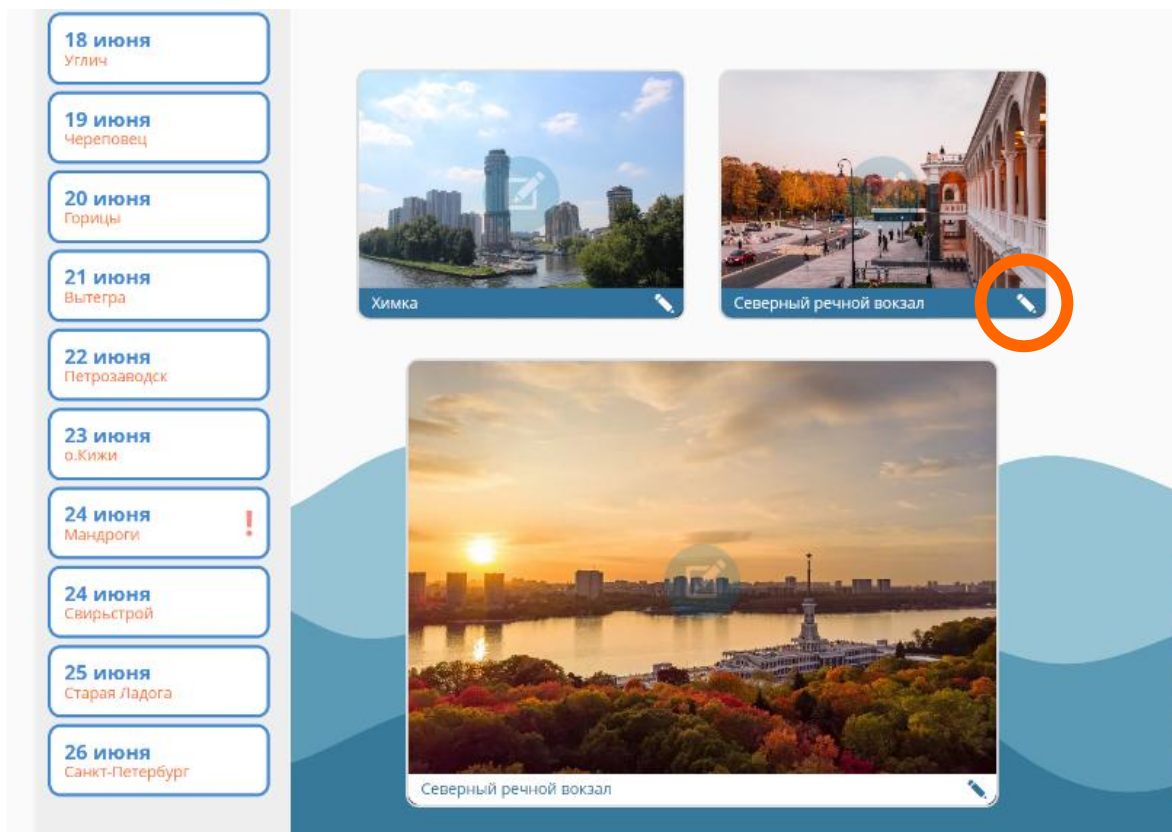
18 июня
Углич

19 июня
Череповец

20 июня
Горицы

21 июня
Вытегра

22 июня
Петрозаводск

23 июня
о.Кижи

24 июня
Мандроги
!

24 июня
Свирьстрой

25 июня
Старая Ладога

26 июня
Санкт-Петербург

Химка

Северный речной вокзал

Северный речной вокзал